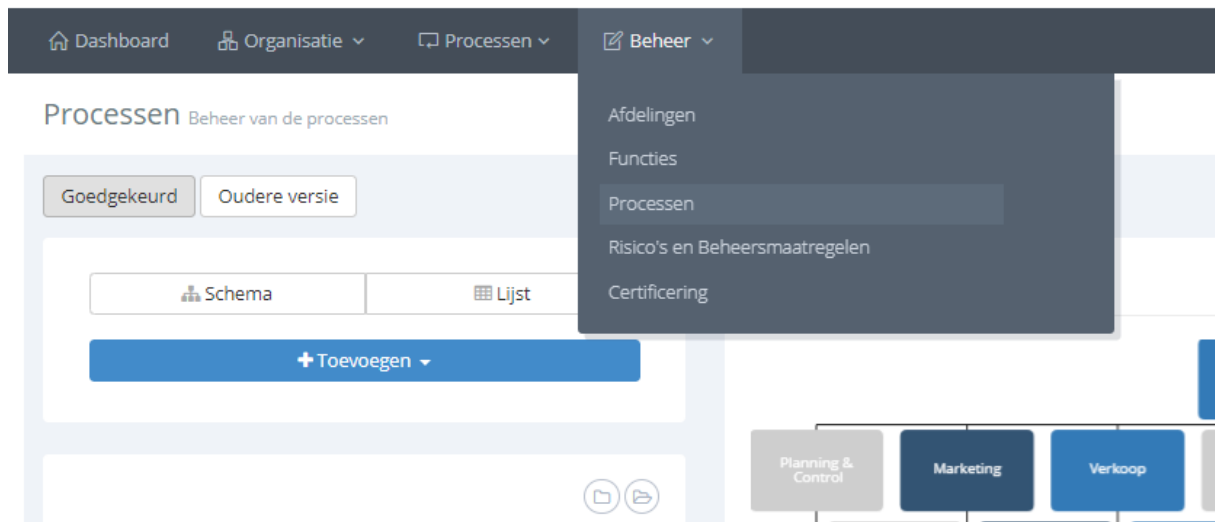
Dashboard Organisatie Processen Beheer

Afdelingen
Functies
Processen
Risico's en Beheersmaatregelen
Certificering

Processen Beheer van de processen

Goedgekeurd Oudere versie

Schema Lijst

+ Toevoegen

Planning & Control
Marketing
Verkoop